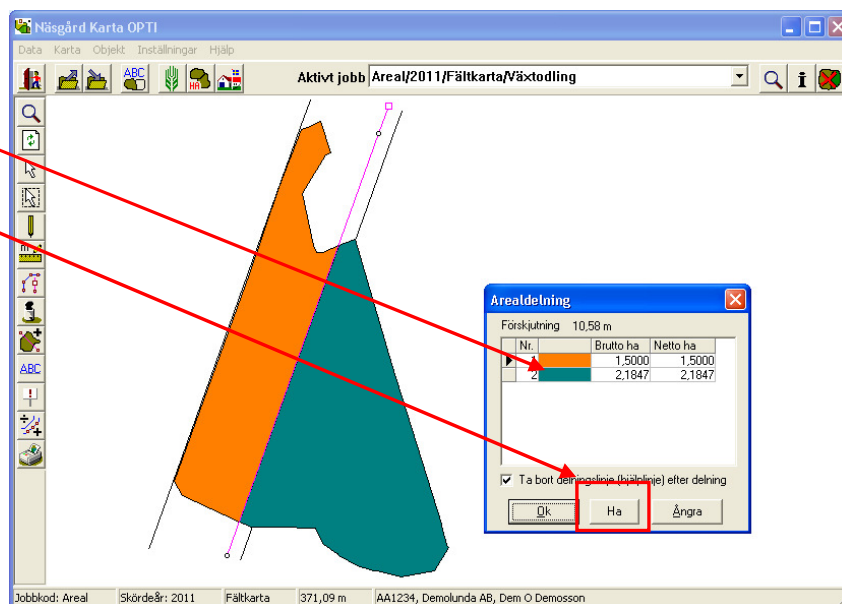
Näsgård Karta OPTI

Data Karta Objekt Inställningar Hjälp

ABC

Aktivt jobb Areal/2011/Fältkarta/Växtodling

ABC

Arealdelning

Förskjutning 10,58 m

| Nr. | | Brutto ha | Netto ha |
|---|---|---|---|
| 1 | | 1,5000 | 1,5000 |
| 2 | | 2,1847 | 2,1847 |

Ta bort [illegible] (hjälplinje) efter delning

Ok Ha Ångra

Jobbkod: Areal | Skördeår: 2011 | Fältkarta | 371,09 m | AA1234, Demolunda AB, Dem O Demosson